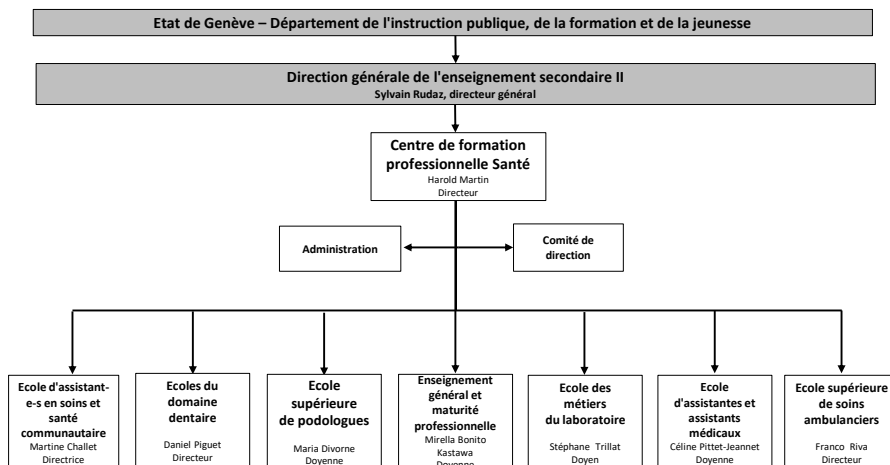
Etat de Genève – Département de l'instruction publique, de la formation et de la jeunesse

Direction générale de l'enseignement secondaire II
Sylvain Rudaz, directeur général

Centre de formation professionnelle Santé
Harold Martin
Directeur

Administration

Comité de direction

Ecole d'assistant-e-s en soins et santé communautaire
Martine Challet
Directrice

Ecoles du domaine dentaire
Daniel Piguet
Directeur

Ecole supérieure de podologues
Maria Divorne
Doyenne

Enseignement général et maturité professionnelle
Mirella Bonito Kastawa
Doyenne

Ecole des métiers du laboratoire
Stéphane Trillat
Doyen

Ecole d'assistantes et assistants médicaux
Céline Pittet-Jeannet
Doyenne

Ecole supérieure de soins ambulanciers
Franco Riva
Directeur